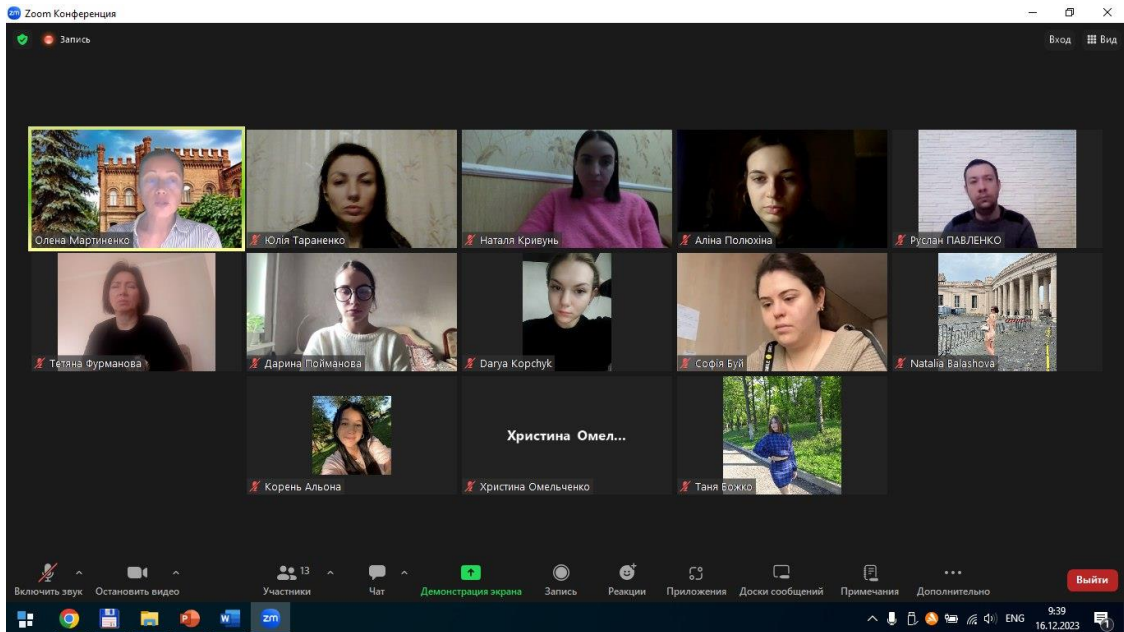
Zoom Конференция

Запись

Вход Вид

Олена Мартиненко

Юлія Тараненко

Наталя Кривунь

Аліна Полюхіна

Руслан ПАВЛЕНКО

Тетяна Фурманова

Дарина Пойманова

Darya Kopchyk

Софія Буй

Natalia Balashova

Корень Альона

Христина Омел...

Христина Омельченко

Таня Божко

Включить звук

Остановить видео

13 Участники

Чат

Демонстрация экрана

Запись

Реакции

Приложения

Доски сообщений

Примечания

Дополнительно

Выйти

ENG 9:39 16.12.2023